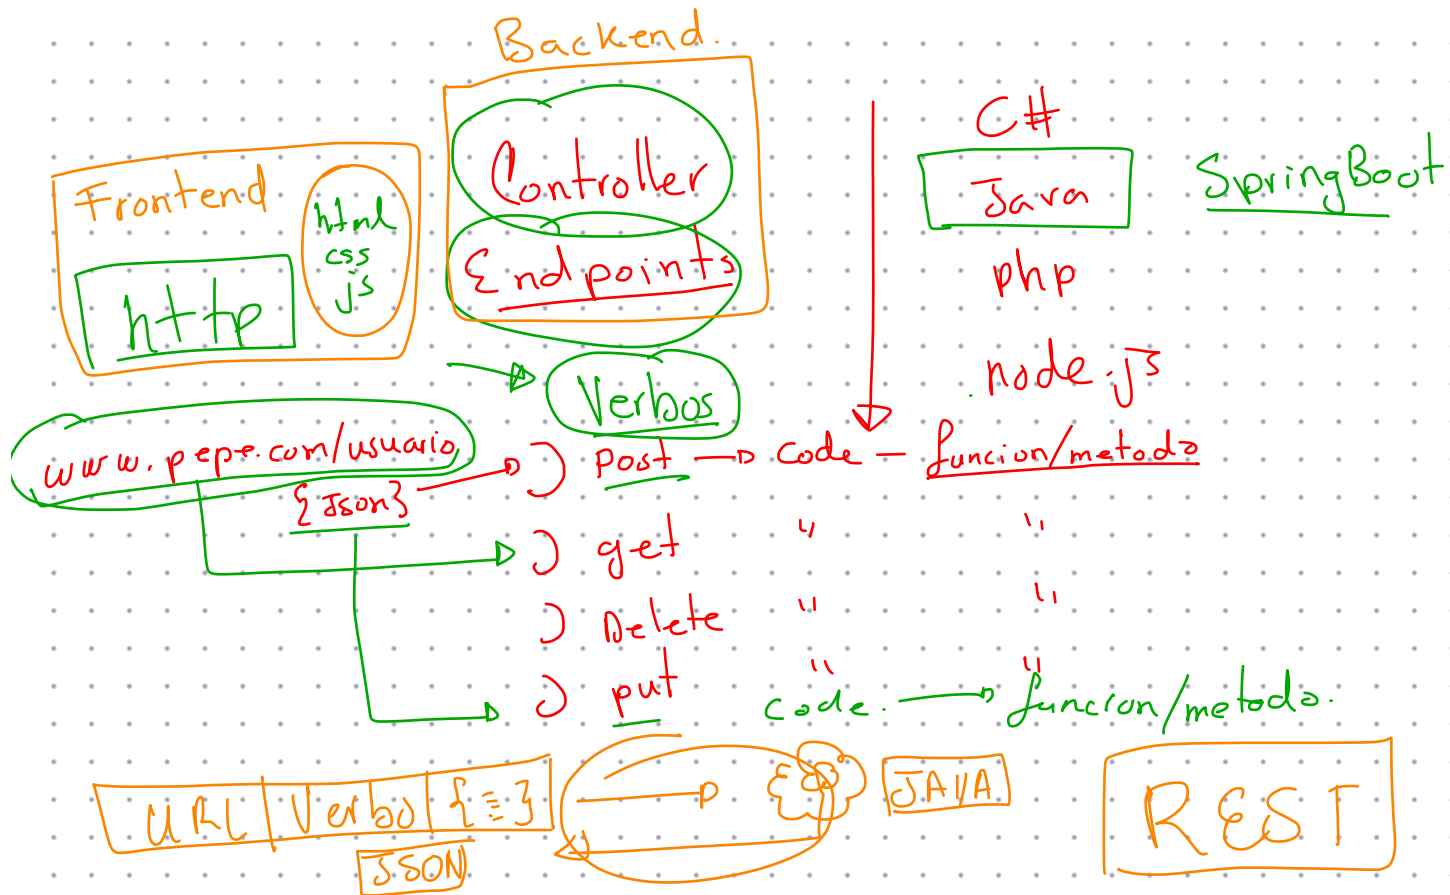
Backend.

Frontend

html
css
js

http

Controller

Endpoints

C#
Java
php
node.js

SpringBoot

Verbos

www.pepe.com/usuario

{Json}

) post → code – funcion/metodo

) get " "

) Delete " "

) put code. → funcion/metodo.

URL | Verbo | {≡}

JSON

JAVA

REST